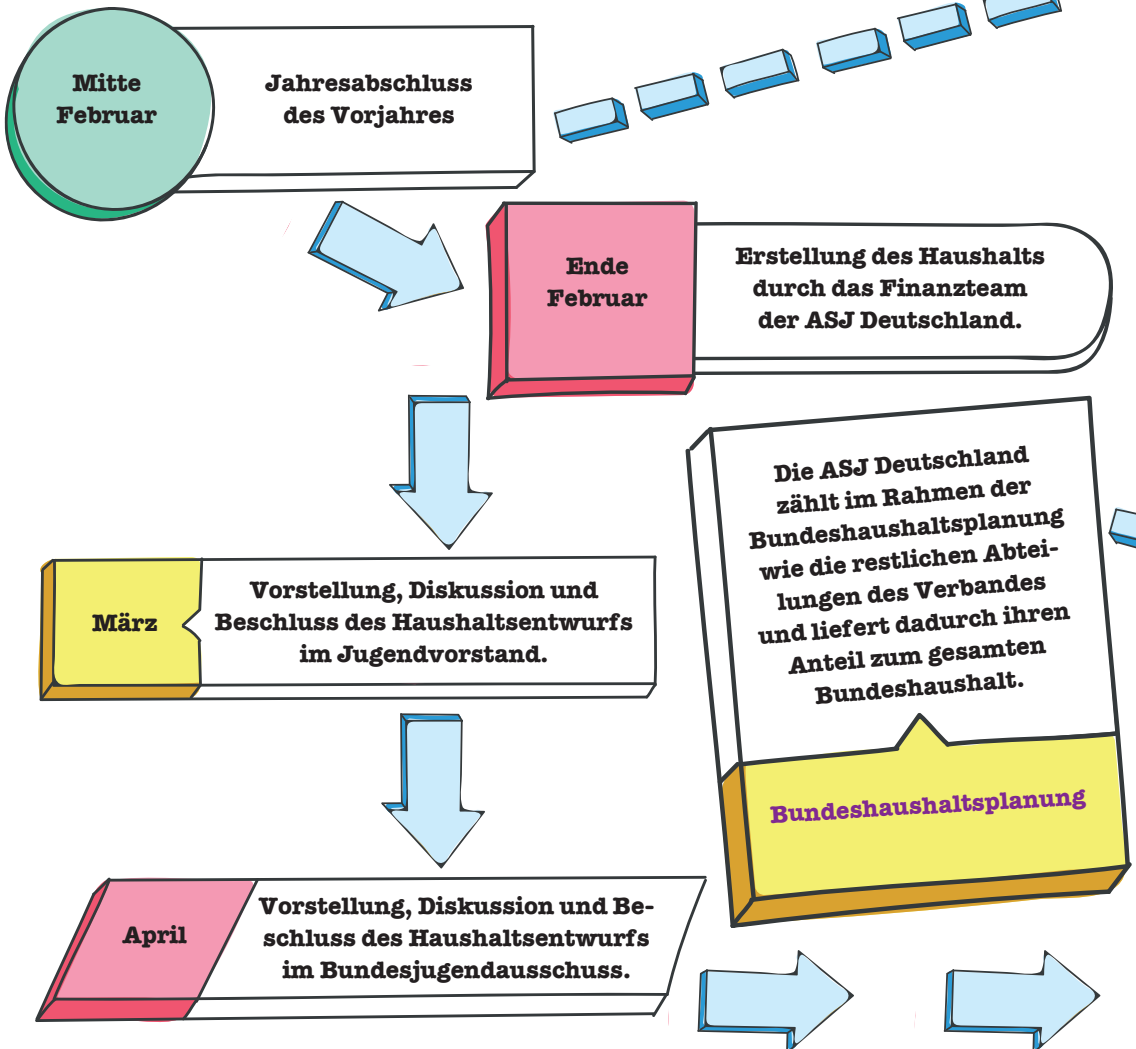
Mitte Februar

Jahresabschluss des Vorjahres

Ende Februar

Erstellung des Haushalts durch das Finanzteam der ASJ Deutschland.

März

Vorstellung, Diskussion und Beschluss des Haushaltsentwurfs im Jugendvorstand.

Die ASJ Deutschland zählt im Rahmen der Bundeshaushaltsplanung wie die restlichen Abteilungen des Verbandes und liefert dadurch ihren Anteil zum gesamten Bundeshaushalt.

Bundeshaushaltsplanung

April

Vorstellung, Diskussion und Beschluss des Haushaltsentwurfs im Bundesjugendausschuss.